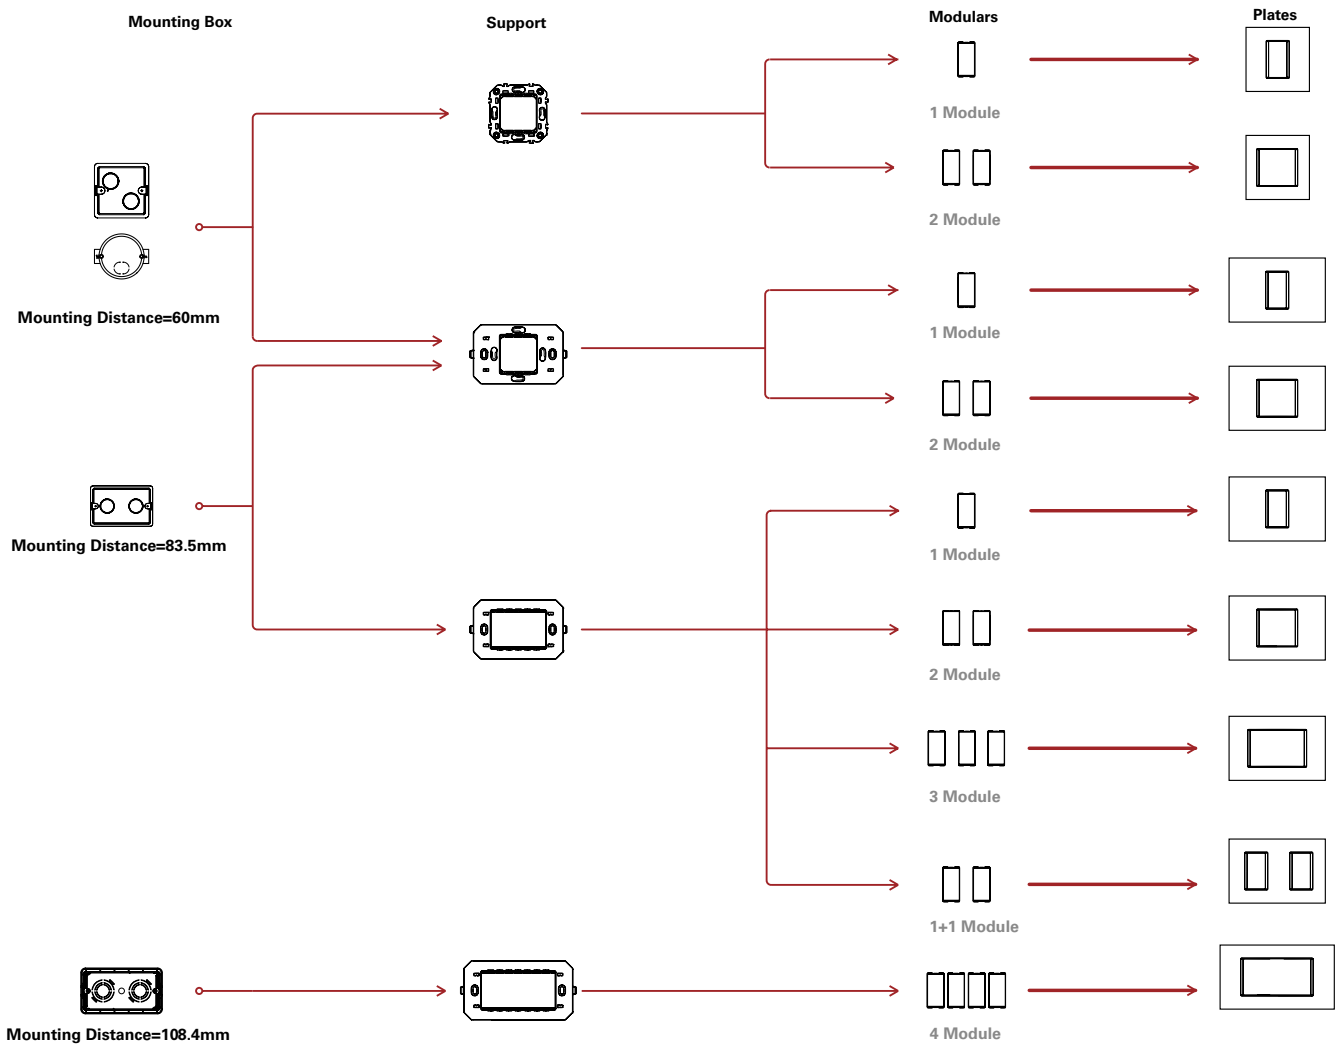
Mounting Box

Support

Modulars

Plates

1 Module

2 Module

Mounting Distance=60mm

1 Module

2 Module

Mounting Distance=83.5mm

1 Module

2 Module

3 Module

1+1 Module

Mounting Distance=108.4mm

4 Module